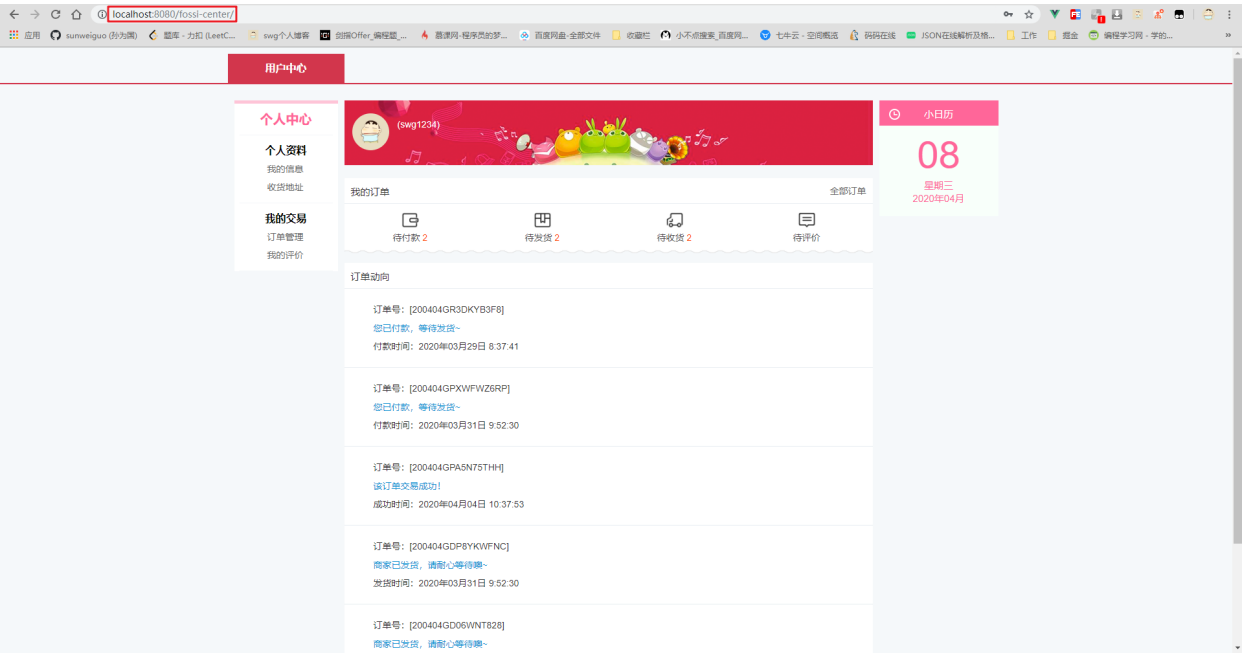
localhost:8080/fossi-center/

应用 sunweiguo (孙为国) 题库 - 力扣 (LeetC... swg个人博客 剑指Offer_编程题_... 慕课网-程序员的梦... 百度网盘-全部文件 收藏栏 小不点搜索_百度网... 七牛云 - 空间概览 码码在线 JSON在线解析及格... 工作 掘金 编程学习网 - 学的...

用户中心

个人中心

个人资料
我的信息
收货地址

我的交易
订单管理
我的评价

(swg1234)

我的订单 全部订单

待付款 2 待发货 2 待收货 2 待评价

订单动向

订单号：[200404GR3DKYB3F8]
您已付款，等待发货~
付款时间：2020年03月29日 8:37:41

订单号：[200404GPXWFWZ6RP]
您已付款，等待发货~
付款时间：2020年03月31日 9:52:30

订单号：[200404GPA5N75THH]
该订单交易成功！
成功时间：2020年04月04日 10:37:53

订单号：[200404GDP8YKWFNC]
商家已发货，请耐心等待噢~
发货时间：2020年03月31日 9:52:30

订单号：[200404GD06WNT828]
商家已发货，请耐心等待噢~

小日历
08
星期三
2020年04月